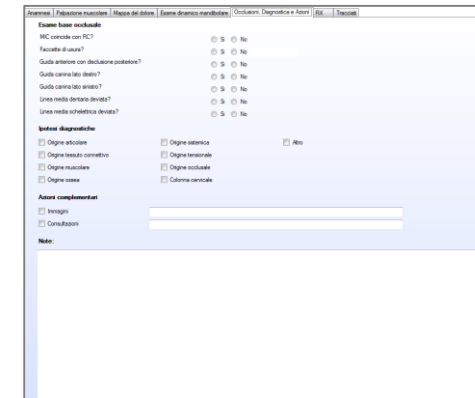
Anamnesi | Palpazione muscolare | Mappa del dolore | Esame dinamico mandibolare | Occlusioni, Diagnostica e Azioni | RX | Tracciati

Esame base occlusale

MIC coincide con RC? Sì No

Faccette di usura? Sì No

Guida anteriore con disclusione posteriore? Sì No

Guida canina lato destro? Sì No

Guida canina lato sinistro? Sì No

Linea media dentaria deviata? Sì No

Linea media scheletrica deviata? Sì No

Ipotesi diagnostiche

Origine articolare

Origine sistemica

Altro

Origine tessuto connettivo

Origine tensionale

Origine muscolare

Origine occlusale

Origine ossea

Colonna cervicale

Azioni complementari

Immagini

Consultazioni

Note: